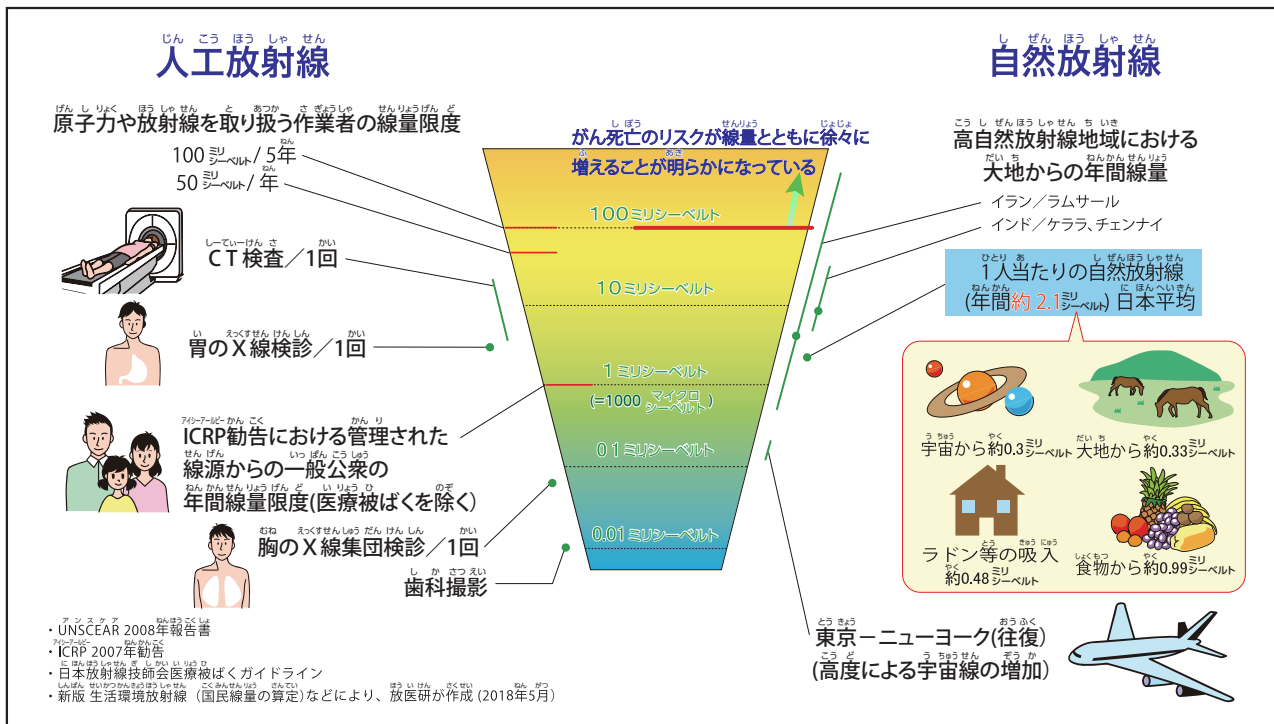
人工放射線

自然放射線

原子力や放射線を取り扱う作業者の線量限度

100ミリシーベルト/5年
50ミリシーベルト/年

CT検査／1回

胃のX線検診／1回

ICRP勧告における管理された線源からの一般公衆の年間線量限度(医療被ばくを除く)

胸のX線集団検診／1回

歯科撮影

がん死亡のリスクが線量とともに徐々に増えることが明らかになっている

100ミリシーベルト

10ミリシーベルト

1ミリシーベルト
(=1000マイクロシーベルト)

0.1ミリシーベルト

0.01ミリシーベルト

高自然放射線地域における大地からの年間線量

イラン／ラムサール
インド／ケララ、チェンナイ

1人当たりの自然放射線
(年間約2.1ミリシーベルト) 日本平均

宇宙から約0.3ミリシーベルト
大地から約0.33ミリシーベルト
ラドン等の吸入 約0.48ミリシーベルト
食物から約0.99ミリシーベルト

東京－ニューヨーク(往復)
(高度による宇宙線の増加)

・UNSCEAR 2008年報告書
・ICRP 2007年勧告
・日本放射線技師会医療被ばくガイドライン
・新版 生活環境放射線（国民線量の算定）などにより、放医研が作成 (2018年5月)